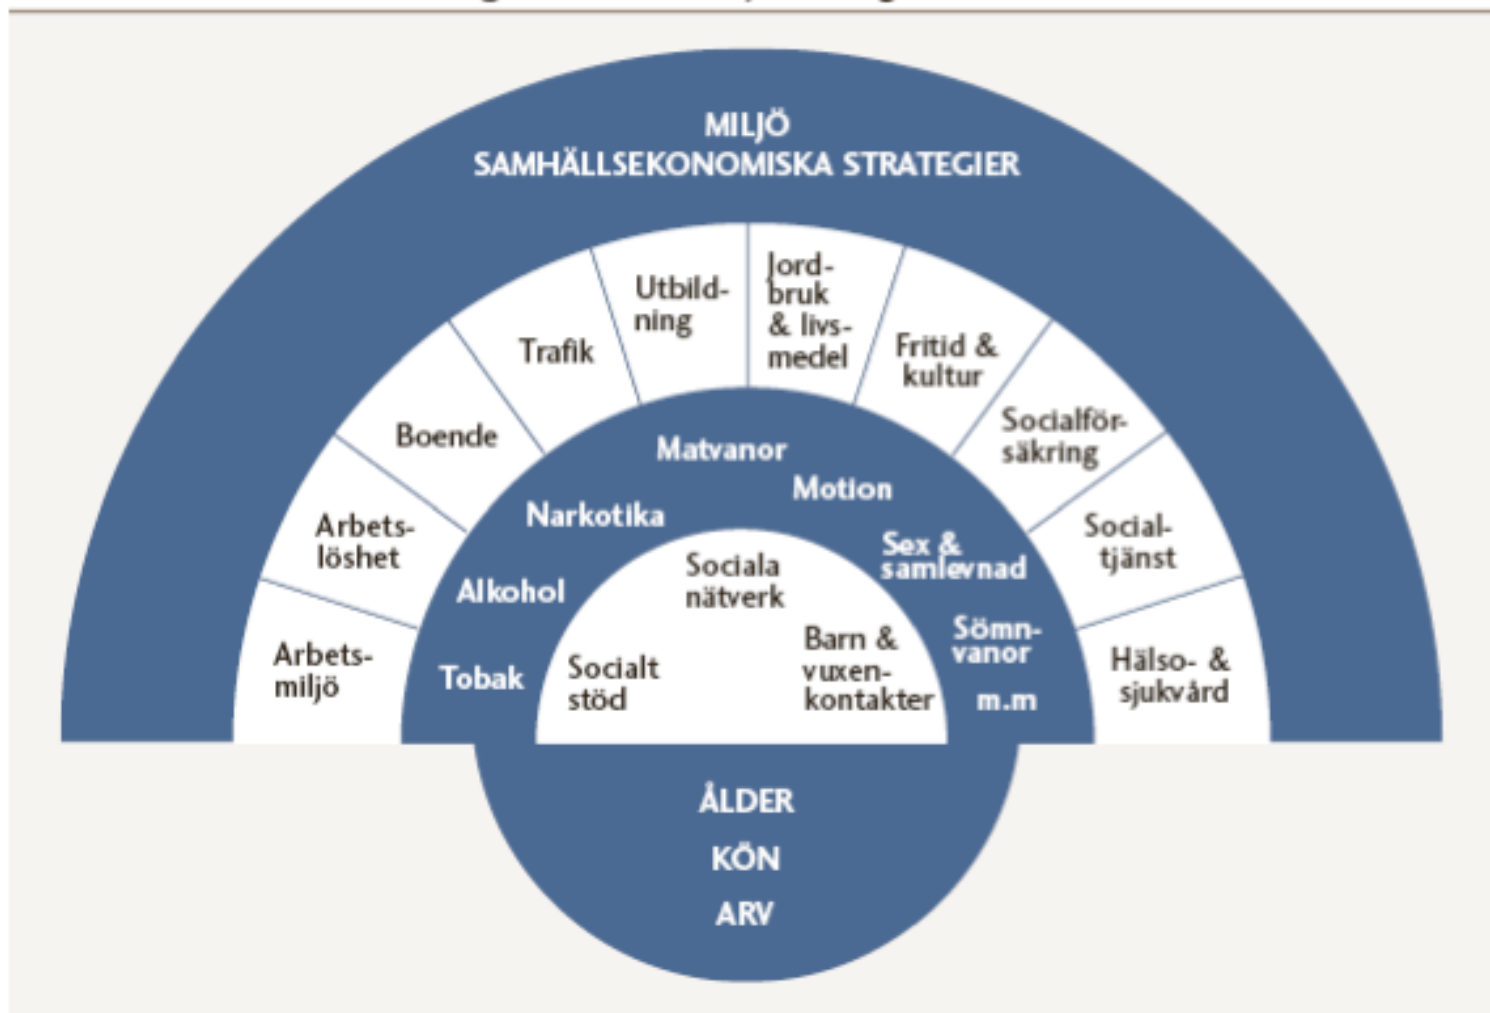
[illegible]

MILJÖ
SAMHÄLLSEKONOMISKA STRATEGIER

Arbetsmiljö

Arbetslöshet

Boende

Trafik

Utbildning

Jordbruk & livsmedel

Fritid & kultur

Socialförsäkring

Socialtjänst

Hälso- & sjukvård

Tobak

Alkohol

Narkotika

Matvanor

Motion

Sex & samlevnad

Sömnvanor

m.m

Socialt stöd

Sociala nätverk

Barn & vuxenkontakter

ÅLDER

KÖN

ARV